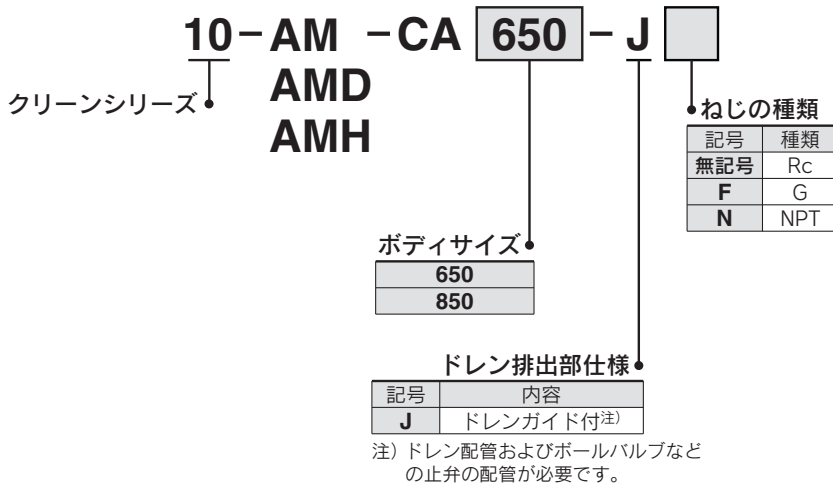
10 − AM − CA 650 − J
AMD
AMH

クリーンシリーズ

ねじの種類

| 記号 | 種類 |
|---|---|
| 無記号 | Rc |
| F | G |
| N | NPT |

ボディサイズ

| 650 |
|---|
| 850 |

ドレン排出部仕様

| 記号 | 内容 |
|---|---|
| J | ドレンガイド付注) |

注) ドレン配管およびボールバルブなどの止弁の配管が必要です。